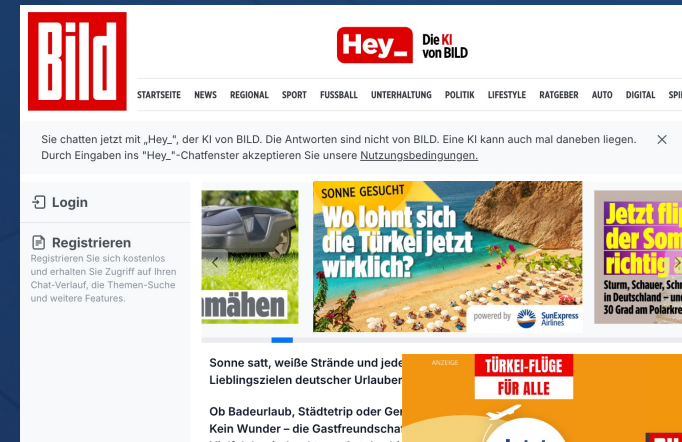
BILD

Hey_ Die KI von BILD

STARTSEITE NEWS REGIONAL SPORT FUSSBALL UNTERHALTUNG POLITIK LIFESTYLE RATGEBER AUTO DIGITAL SPI

Sie chatten jetzt mit „Hey_", der KI von BILD. Die Antworten sind nicht von BILD. Eine KI kann auch mal daneben liegen. Durch Eingaben ins "Hey_"-Chatfenster akzeptieren Sie unsere Nutzungsbedingungen.

Login

Registrieren
Registrieren Sie sich kostenlos und erhalten Sie Zugriff auf Ihren Chat-Verlauf, die Themen-Suche und weitere Features.

mähen

SONNE GESUCHT
Wo lohnt sich die Türkei jetzt wirklich?
powered by SunExpress Airlines

Jetzt flip der Som richtig
Sturm, Schauer, Schn in Deutschland – un 30 Grad am Polarkre

Sonne satt, weiße Strände und jede Lieblingszielen deutscher Urlauber

Ob Badeurlaub, Städtetrip oder Ger Kein Wunder – die Gastfreundschaf

ANZEIGE
TÜRKEI-FLÜGE FÜR ALLE